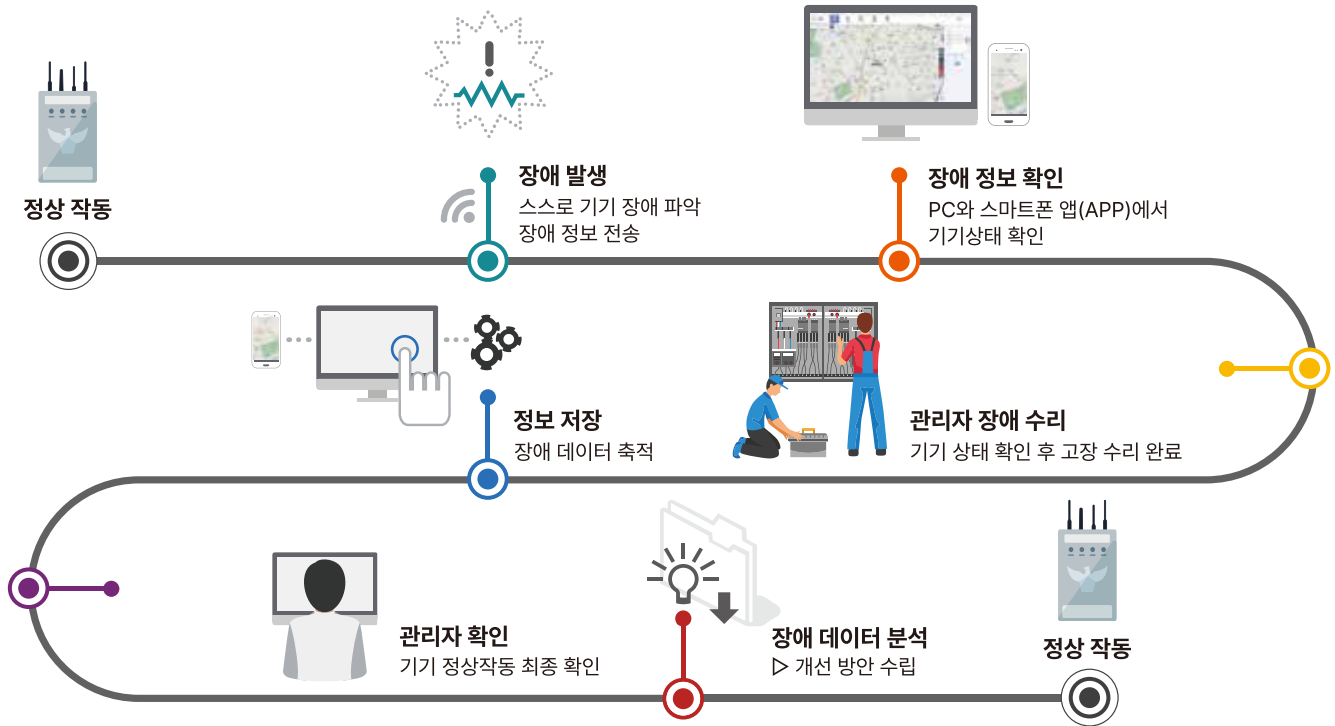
정상 작동

장애 발생
스스로 기기 장애 파악
장애 정보 전송

장애 정보 확인
PC와 스마트폰 앱(APP)에서
기기상태 확인

정보 저장
장애 데이터 축적

관리자 장애 수리
기기 상태 확인 후 고장 수리 완료

관리자 확인
기기 정상작동 최종 확인

장애 데이터 분석
▷ 개선 방안 수립

정상 작동